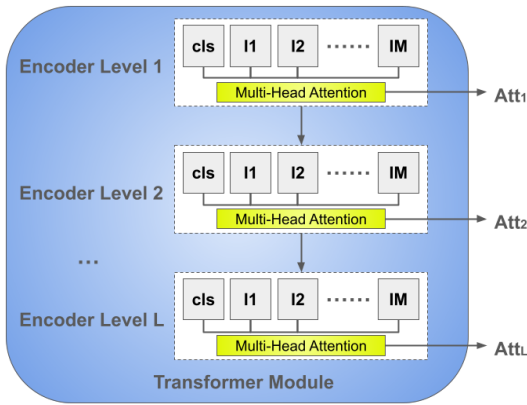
Encoder Level 1

cls I1 I2 ...... IM

Multi-Head Attention

$Att_1$

Encoder Level 2

cls I1 I2 ...... IM

Multi-Head Attention

$Att_2$

...

Encoder Level L

cls I1 I2 ...... IM

Multi-Head Attention

$Att_L$

Transformer Module